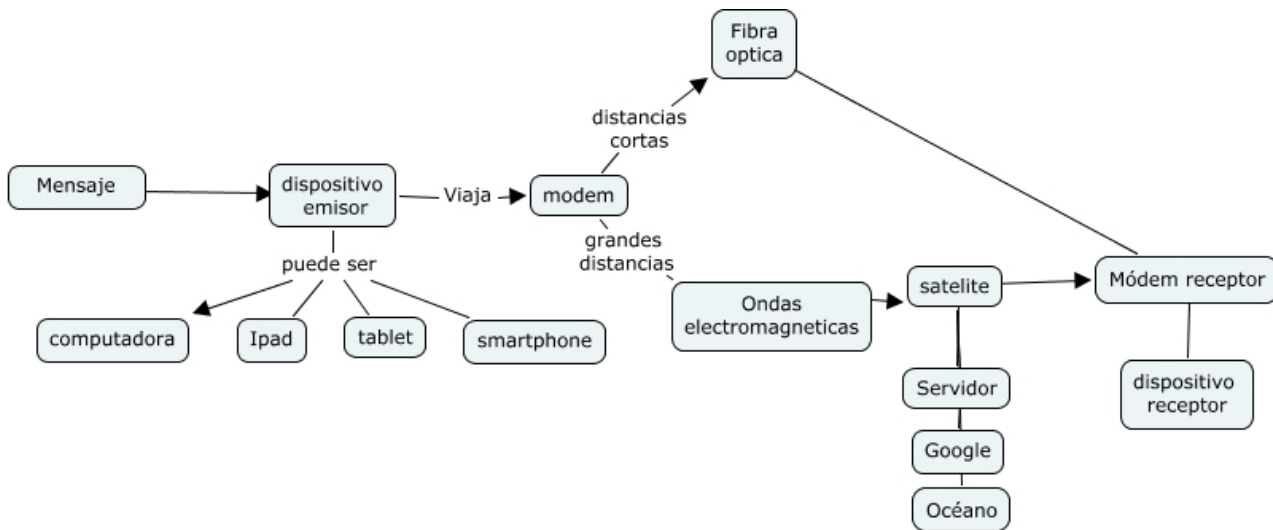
Mensaje

dispositivo emisor

Viaja

modem

distancias cortas

Fibra optica

grandes distancias

puede ser

computadora

Ipad

tablet

smartphone

Ondas electromagneticas

satelite

Módem receptor

Servidor

Google

Océano

dispositivo receptor